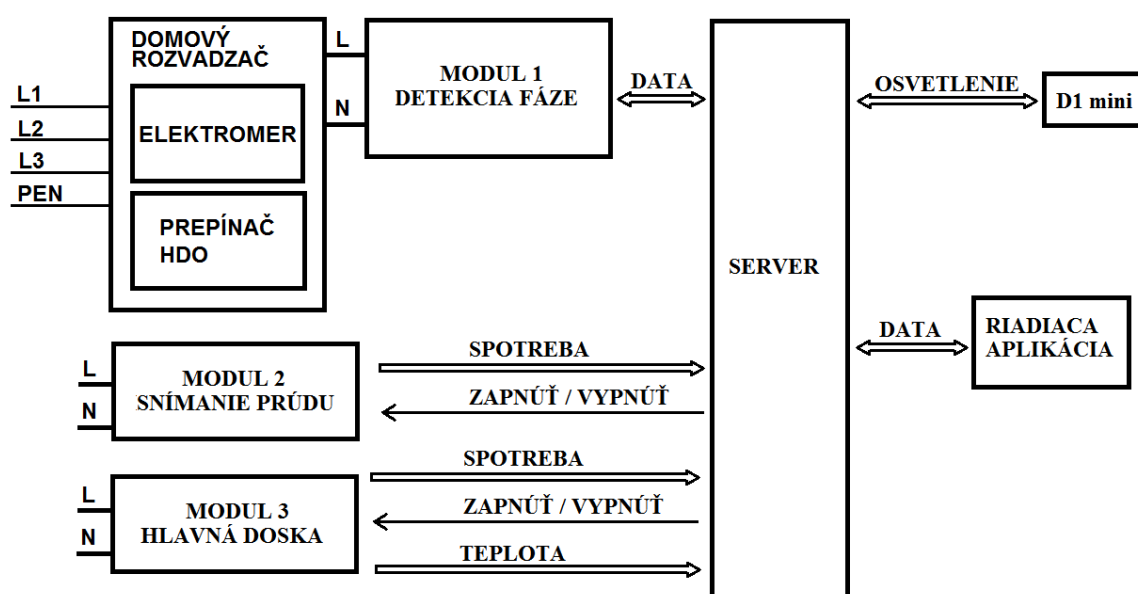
DOMOVÝ ROZVADZAČ

L1
L2
L3
PEN

ELEKTROMER

PREPÍNAČ HDO

L
N

MODUL 1
DETEKCIA FÁZE

DATA

SERVER

OSVETLENIE

D1 mini

DATA

RIADIACA APLIKÁCIA

L
N

MODUL 2
SNÍMANIE PRÚDU

SPOTREBA

ZAPNÚŤ / VYPNÚŤ

SPOTREBA

L
N

MODUL 3
HLAVNÁ DOSKA

ZAPNÚŤ / VYPNÚŤ

TEPLOTA